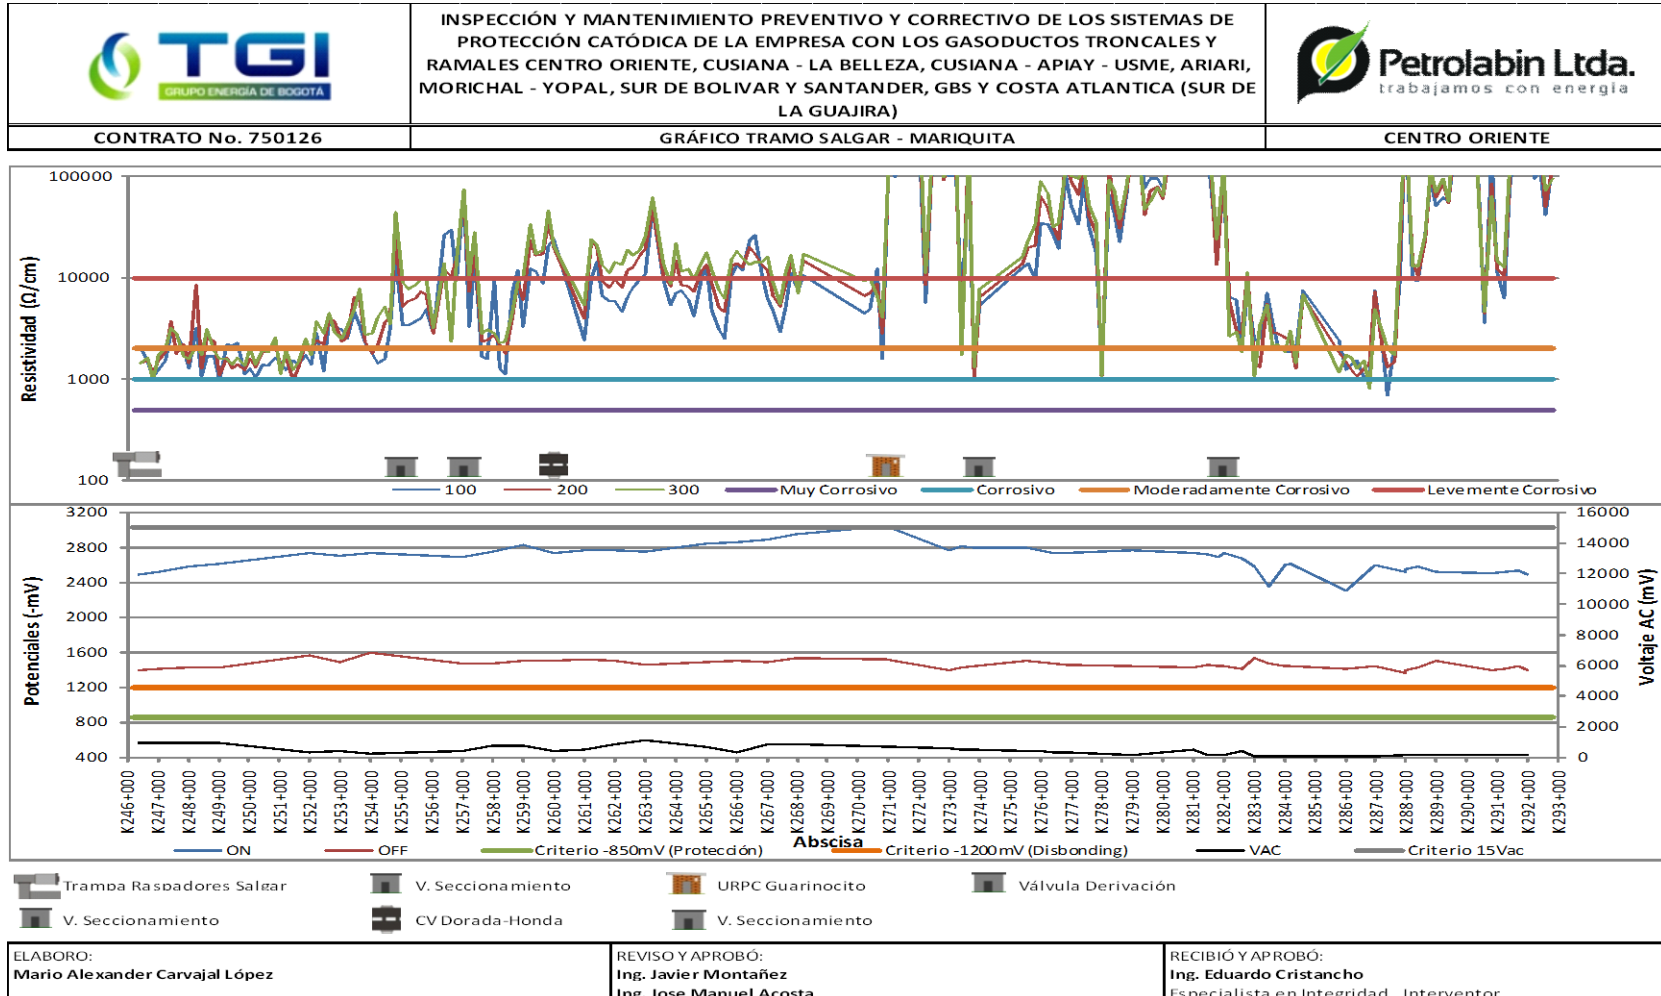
TGI
GRUPO ENERGÍA DE BOGOTÁ

INSPECCIÓN Y MANTENIMIENTO PREVENTIVO Y CORRECTIVO DE LOS SISTEMAS DE PROTECCIÓN CATÓDICA DE LA EMPRESA CON LOS GASODUCTOS TRONCALES Y RAMALES CENTRO ORIENTE, CUSIANA - LA BELLEZA, CUSIANA - APIAY - USME, ARIARI, MORICHAL - YOPAL, SUR DE BOLIVAR Y SANTANDER, GBS Y COSTA ATLANTICA (SUR DE LA GUAJIRA)

Petrolabin Ltda.
trabajamos con energia

CONTRATO No. 750126

GRÁFICO TRAMO SALGAR - MARIQUITA

CENTRO ORIENTE

100000
10000
1000
100
Resistividad (Ω/cm)

100 200 300 Muy Corrosivo Corrosivo Moderadamente Corrosivo Levemente Corrosivo

3200
2800
2400
2000
1600
1200
800
400
Potenciales (-mV)

16000
14000
12000
10000
8000
6000
4000
2000
0
Voltaje AC (mV)

K246+000 K247+000 K248+000 K249+000 K250+000 K251+000 K252+000 K253+000 K254+000 K255+000 K256+000 K257+000 K258+000 K259+000 K260+000 K261+000 K262+000 K263+000 K264+000 K265+000 K266+000 K267+000 K268+000 K269+000 K270+000 K271+000 K272+000 K273+000 K274+000 K275+000 K276+000 K277+000 K278+000 K279+000 K280+000 K281+000 K282+000 K283+000 K284+000 K285+000 K286+000 K287+000 K288+000 K289+000 K290+000 K291+000 K292+000 K293+000

Abscisa

ON OFF Criterio -850mV (Protección) Criterio -1200mV (Disbonding) VAC Criterio 15Vac

Trampa Raspadores Salgar
V. Seccionamiento
URPC Guarinocito
Válvula Derivación
V. Seccionamiento
CV Dorada-Honda
V. Seccionamiento

ELABORO:
Mario Alexander Carvajal López

REVISO Y APROBÓ:
Ing. Javier Montañez
Ing. Jose Manuel Acosta

RECIBIÓ Y APROBÓ:
Ing. Eduardo Cristancho
Especialista en Integridad - Interventor